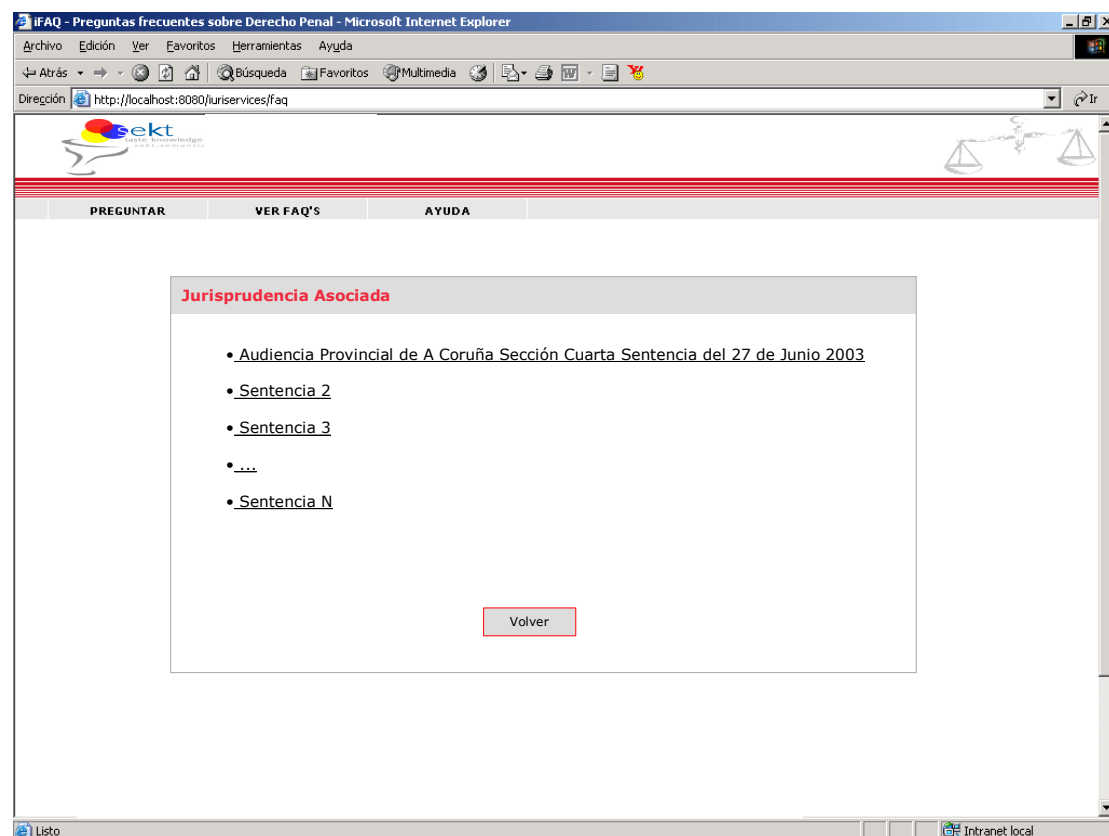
iFAQ - Preguntas frecuentes sobre Derecho Penal - Microsoft Internet Explorer

Archivo Edición Ver Favoritos Herramientas Ayuda

Atrás Búsqueda Favoritos Multimedia

Dirección http://localhost:8080/iuriservices/faq

Ir

sekt
tasic knowledge

PREGUNTAR VER FAQ'S AYUDA

Jurisprudencia Asociada

• Audiencia Provincial de A Coruña Sección Cuarta Sentencia del 27 de Junio 2003

• Sentencia 2

• Sentencia 3

• ...

• Sentencia N

Volver

Listo

Intranet local